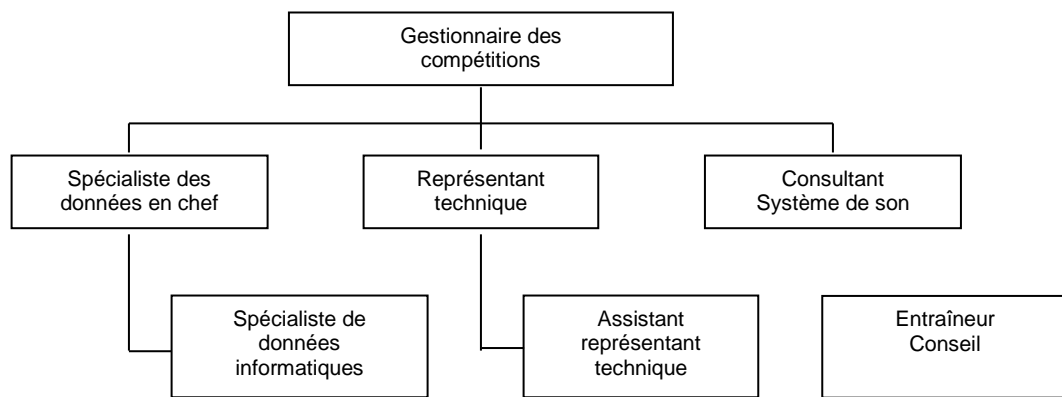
Gestionnaire des compétitions

Spécialiste des données en chef

Représentant technique

Consultant Système de son

Spécialiste de données informatiques

Assistant représentant technique

Entraîneur Conseil